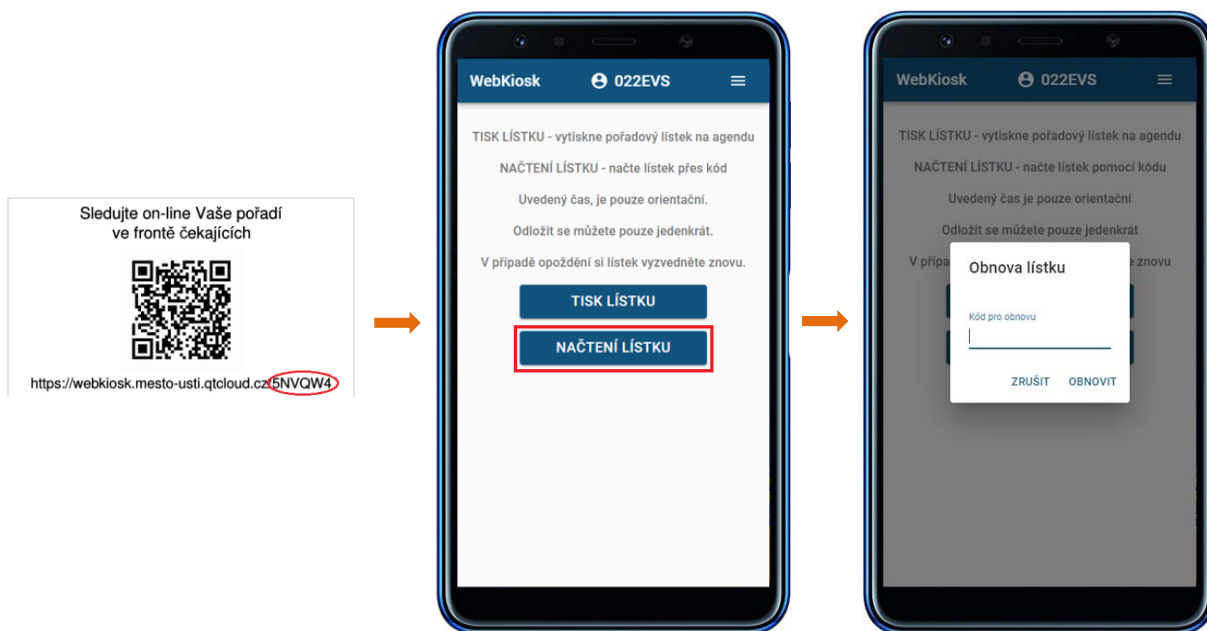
Sledujte on-line Vaše pořadí ve frontě čekajících

https://webkiosk.mesto-usti.qtcloud.cz/5NVQW4

WebKiosk 022EVS

TISK LÍSTKU - vytiskne pořadový lístek na agendu

NAČTENÍ LÍSTKU - načte lístek přes kód

Uvedený čas, je pouze orientační.

Odložit se můžete pouze jedenkrát.

V případě opoždění si lístek vyzvedněte znovu.

TISK LÍSTKU

NAČTENÍ LÍSTKU

WebKiosk 022EVS

TISK LÍSTKU - vytiskne pořadový lístek na agendu

NAČTENÍ LÍSTKU - načte lístek pomocí kódu

Uvedený čas je pouze orientační

Odložit se můžete pouze jedenkrát

V případ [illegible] znovu

Obnova lístku

Kód pro obnovu

ZRUŠIT OBNOVIT